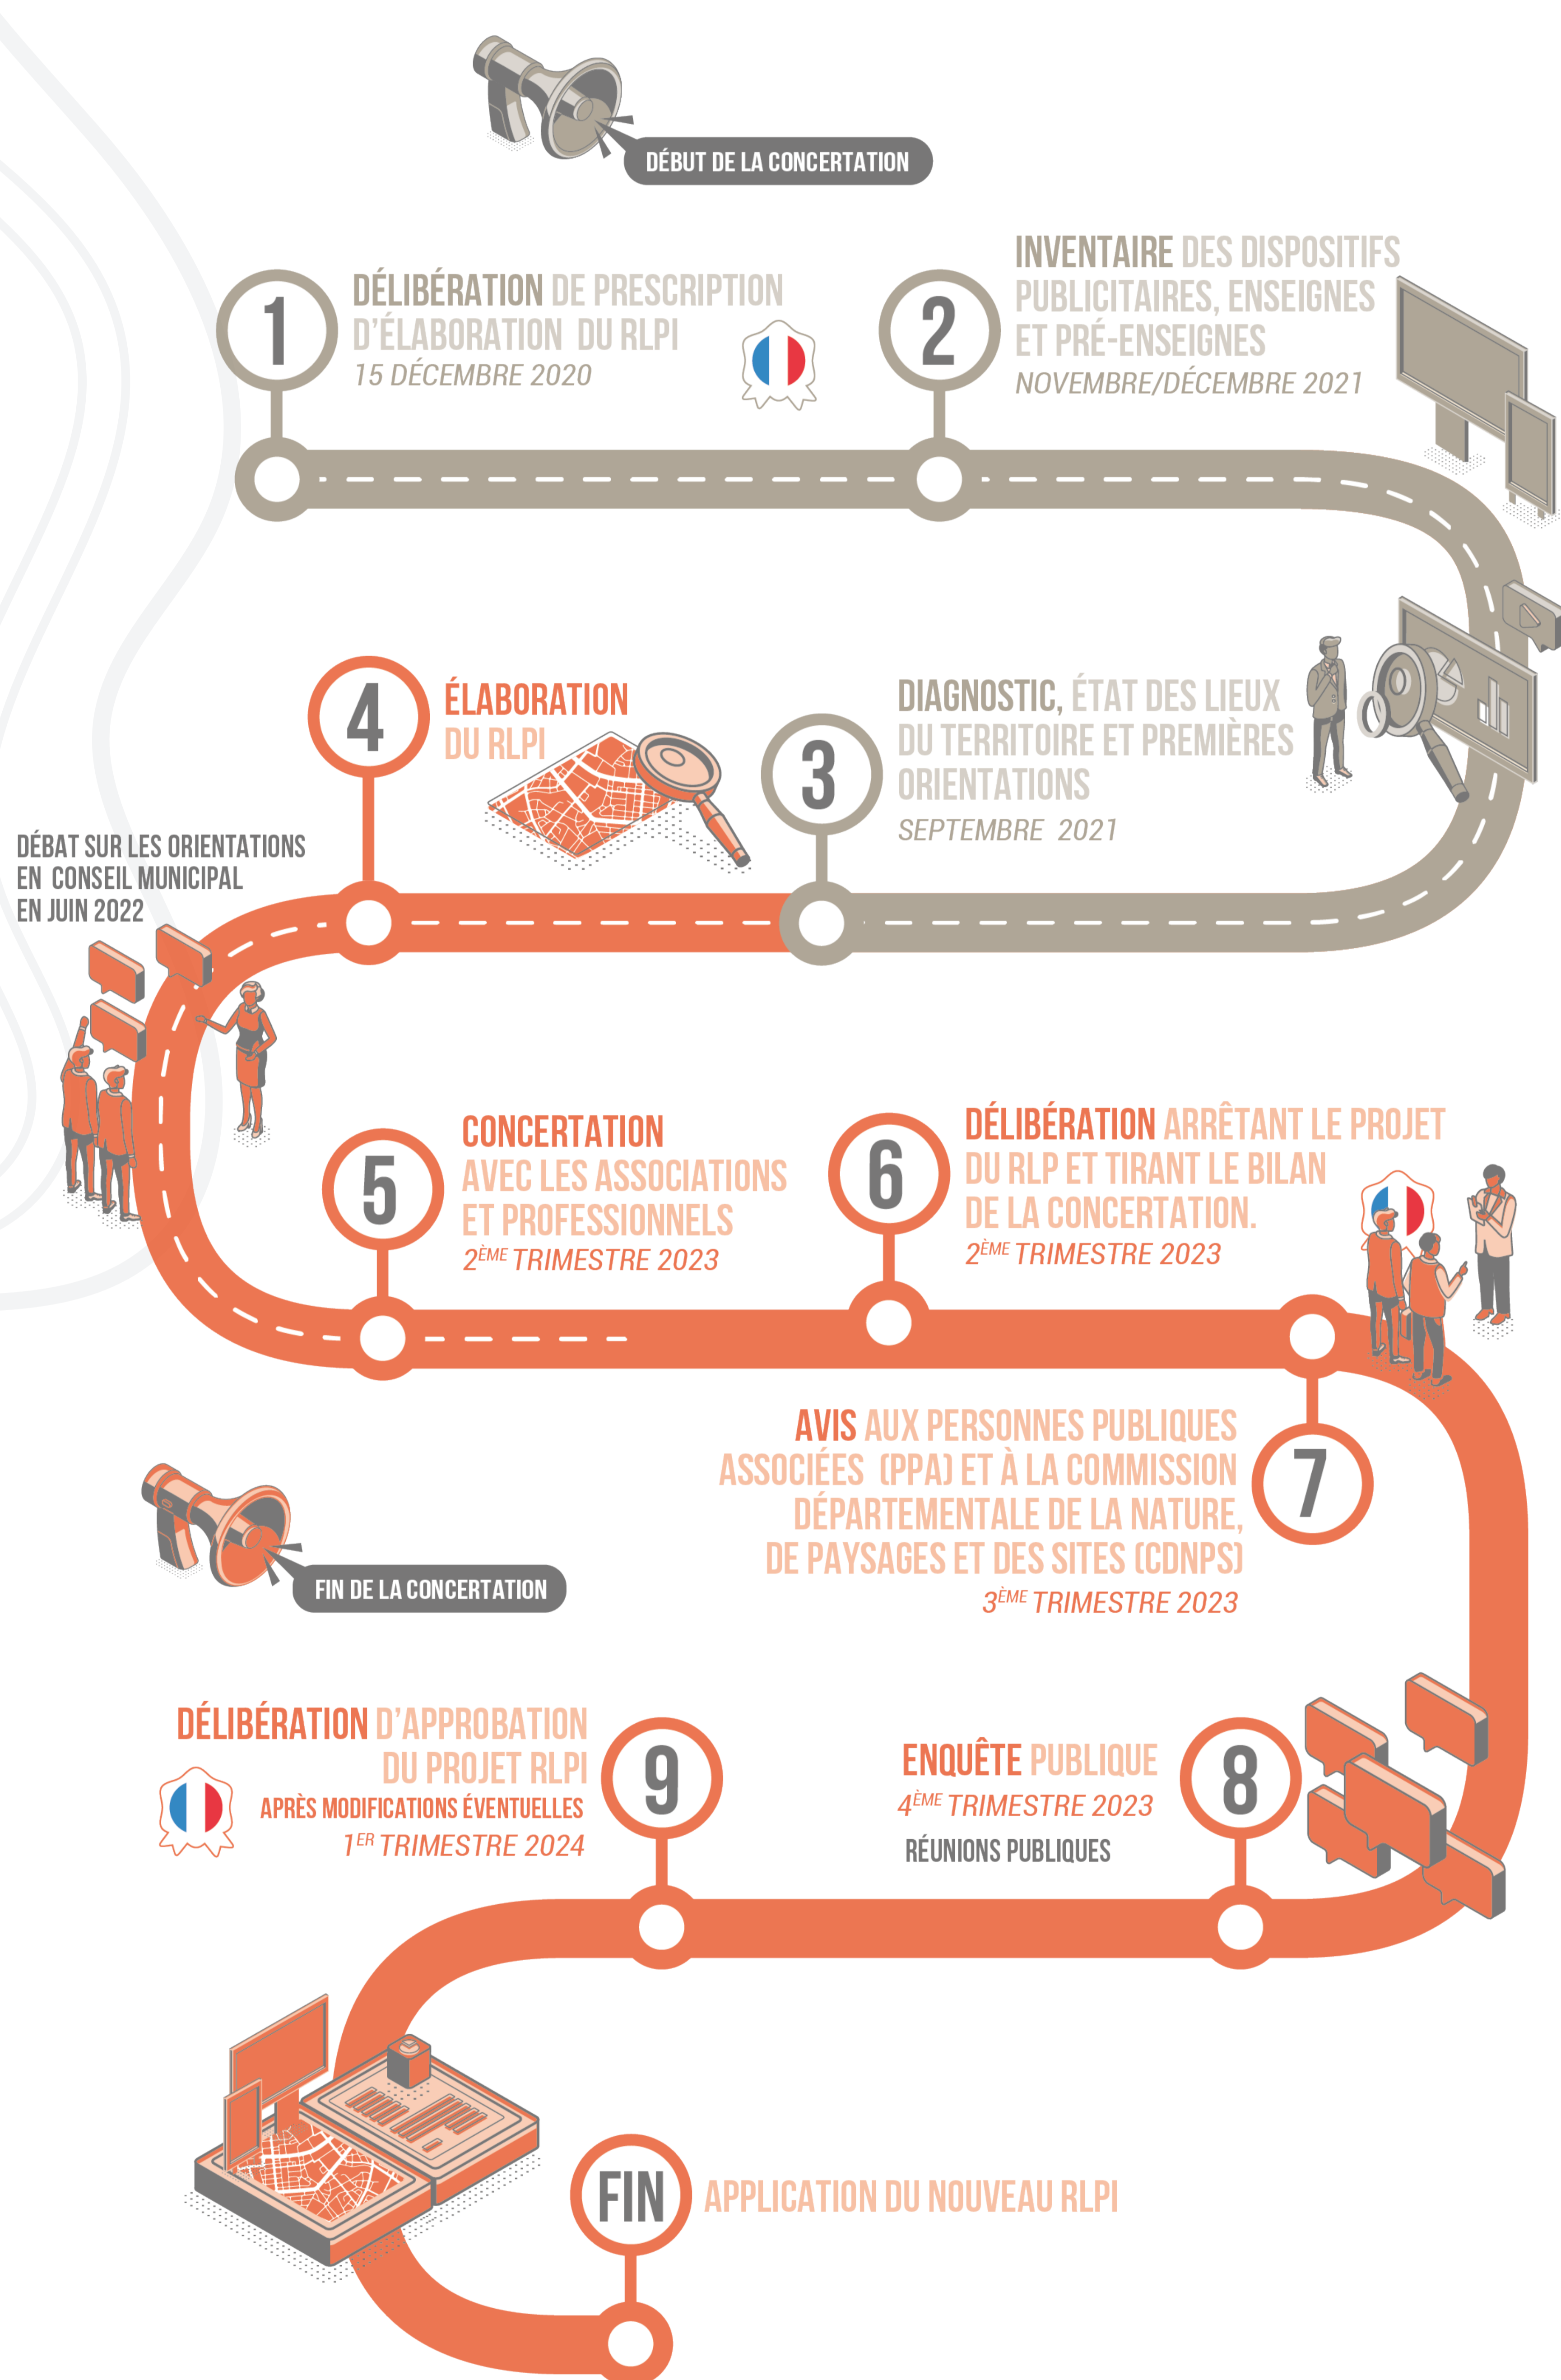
DÉBUT DE LA CONCERTATION

1
DÉLIBÉRATION DE PRESCRIPTION D'ÉLABORATION DU RLPI
15 DÉCEMBRE 2020

2
INVENTAIRE DES DISPOSITIFS PUBLICITAIRES, ENSEIGNES ET PRÉ-ENSEIGNES
NOVEMBRE/DÉCEMBRE 2021

4
ÉLABORATION DU RLPI

3
DIAGNOSTIC, ÉTAT DES LIEUX DU TERRITOIRE ET PREMIÈRES ORIENTATIONS
SEPTEMBRE 2021

DÉBAT SUR LES ORIENTATIONS EN CONSEIL MUNICIPAL EN JUIN 2022

5
CONCERTATION AVEC LES ASSOCIATIONS ET PROFESSIONNELS
2$^{ÈME}$ TRIMESTRE 2023

6
DÉLIBÉRATION ARRÊTANT LE PROJET DU RLP ET TIRANT LE BILAN DE LA CONCERTATION.
2$^{ÈME}$ TRIMESTRE 2023

7
AVIS AUX PERSONNES PUBLIQUES ASSOCIÉES (PPA) ET À LA COMMISSION DÉPARTEMENTALE DE LA NATURE, DE PAYSAGES ET DES SITES (CDNPS)
3$^{ÈME}$ TRIMESTRE 2023

FIN DE LA CONCERTATION

9
DÉLIBÉRATION D'APPROBATION DU PROJET RLPI
APRÈS MODIFICATIONS ÉVENTUELLES
1$^{ER}$ TRIMESTRE 2024

8
ENQUÊTE PUBLIQUE
4$^{ÈME}$ TRIMESTRE 2023
RÉUNIONS PUBLIQUES

FIN
APPLICATION DU NOUVEAU RLPI